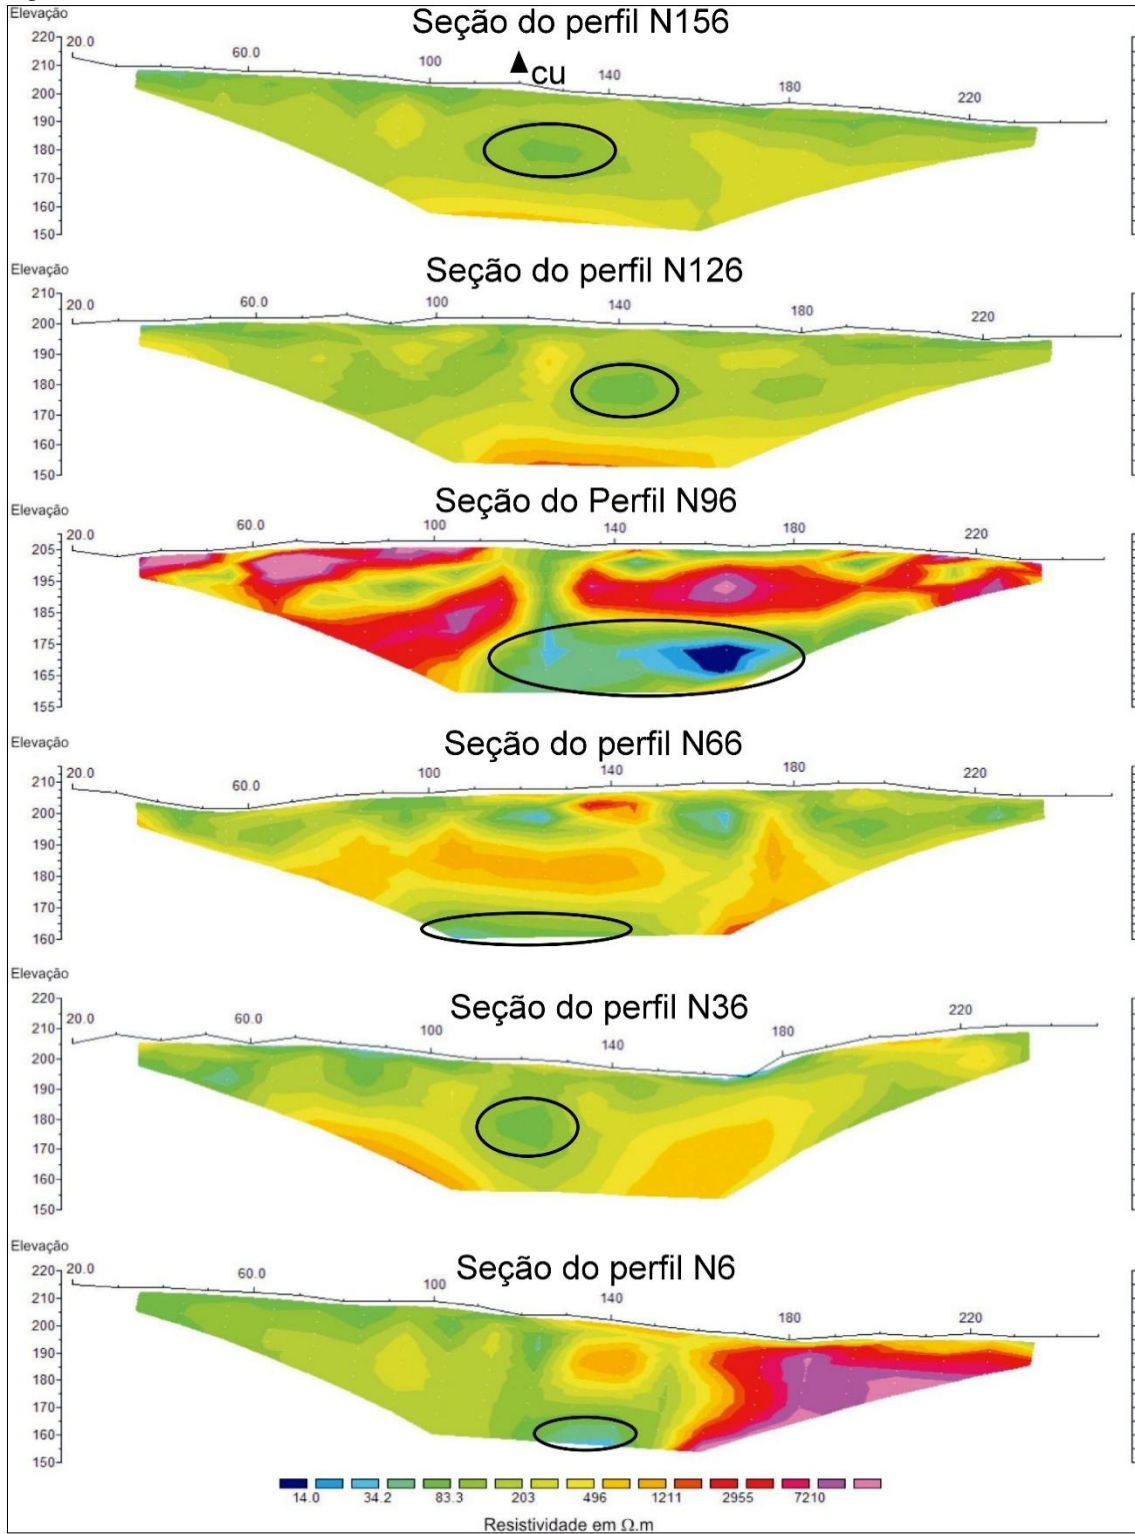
Elevação
Seção do perfil N156
220
210
200
190
180
170
160
150
20.0
60.0
100
cu
140
180
220

Elevação
Seção do perfil N126
210
200
190
180
170
160
150
20.0
60.0
100
140
180
220

Elevação
Seção do Perfil N96
205
195
185
175
165
155
20.0
60.0
100
140
180
220

Elevação
Seção do perfil N66
210
200
190
180
170
160
20.0
60.0
100
140
180
220

Elevação
Seção do perfil N36
220
210
200
190
180
170
160
150
20.0
60.0
100
140
180
220

Elevação
Seção do perfil N6
220
210
200
190
180
170
160
150
20.0
60.0
100
140
180
220

14.0 34.2 83.3 203 496 1211 2955 7210
Resistividade em $\Omega$.m